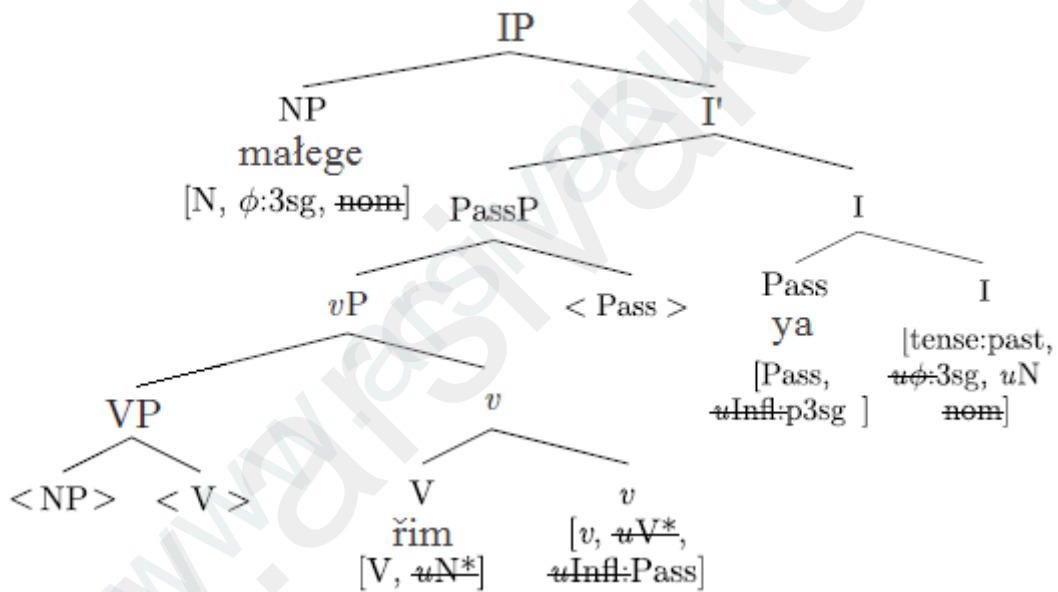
IP

NP
małege
[N, $\phi$:3sg, $\sout{\text{nom}}$]

I'

PassP

I

$v$P

< Pass >

Pass
ya
[Pass, $\sout{u\text{Infl:}}$p3sg ]

I
[tense:past, $\sout{u\phi\text{:}}$3sg, $u$N $\sout{\text{nom}}$]

VP

$v$

< NP > < V >

V
řim
[V, $\sout{u\text{N*}}$]

$v$
[$v$, $\sout{u\text{V*}}$, $\sout{u\text{Infl:}}$Pass]

www.arsivaturk.com